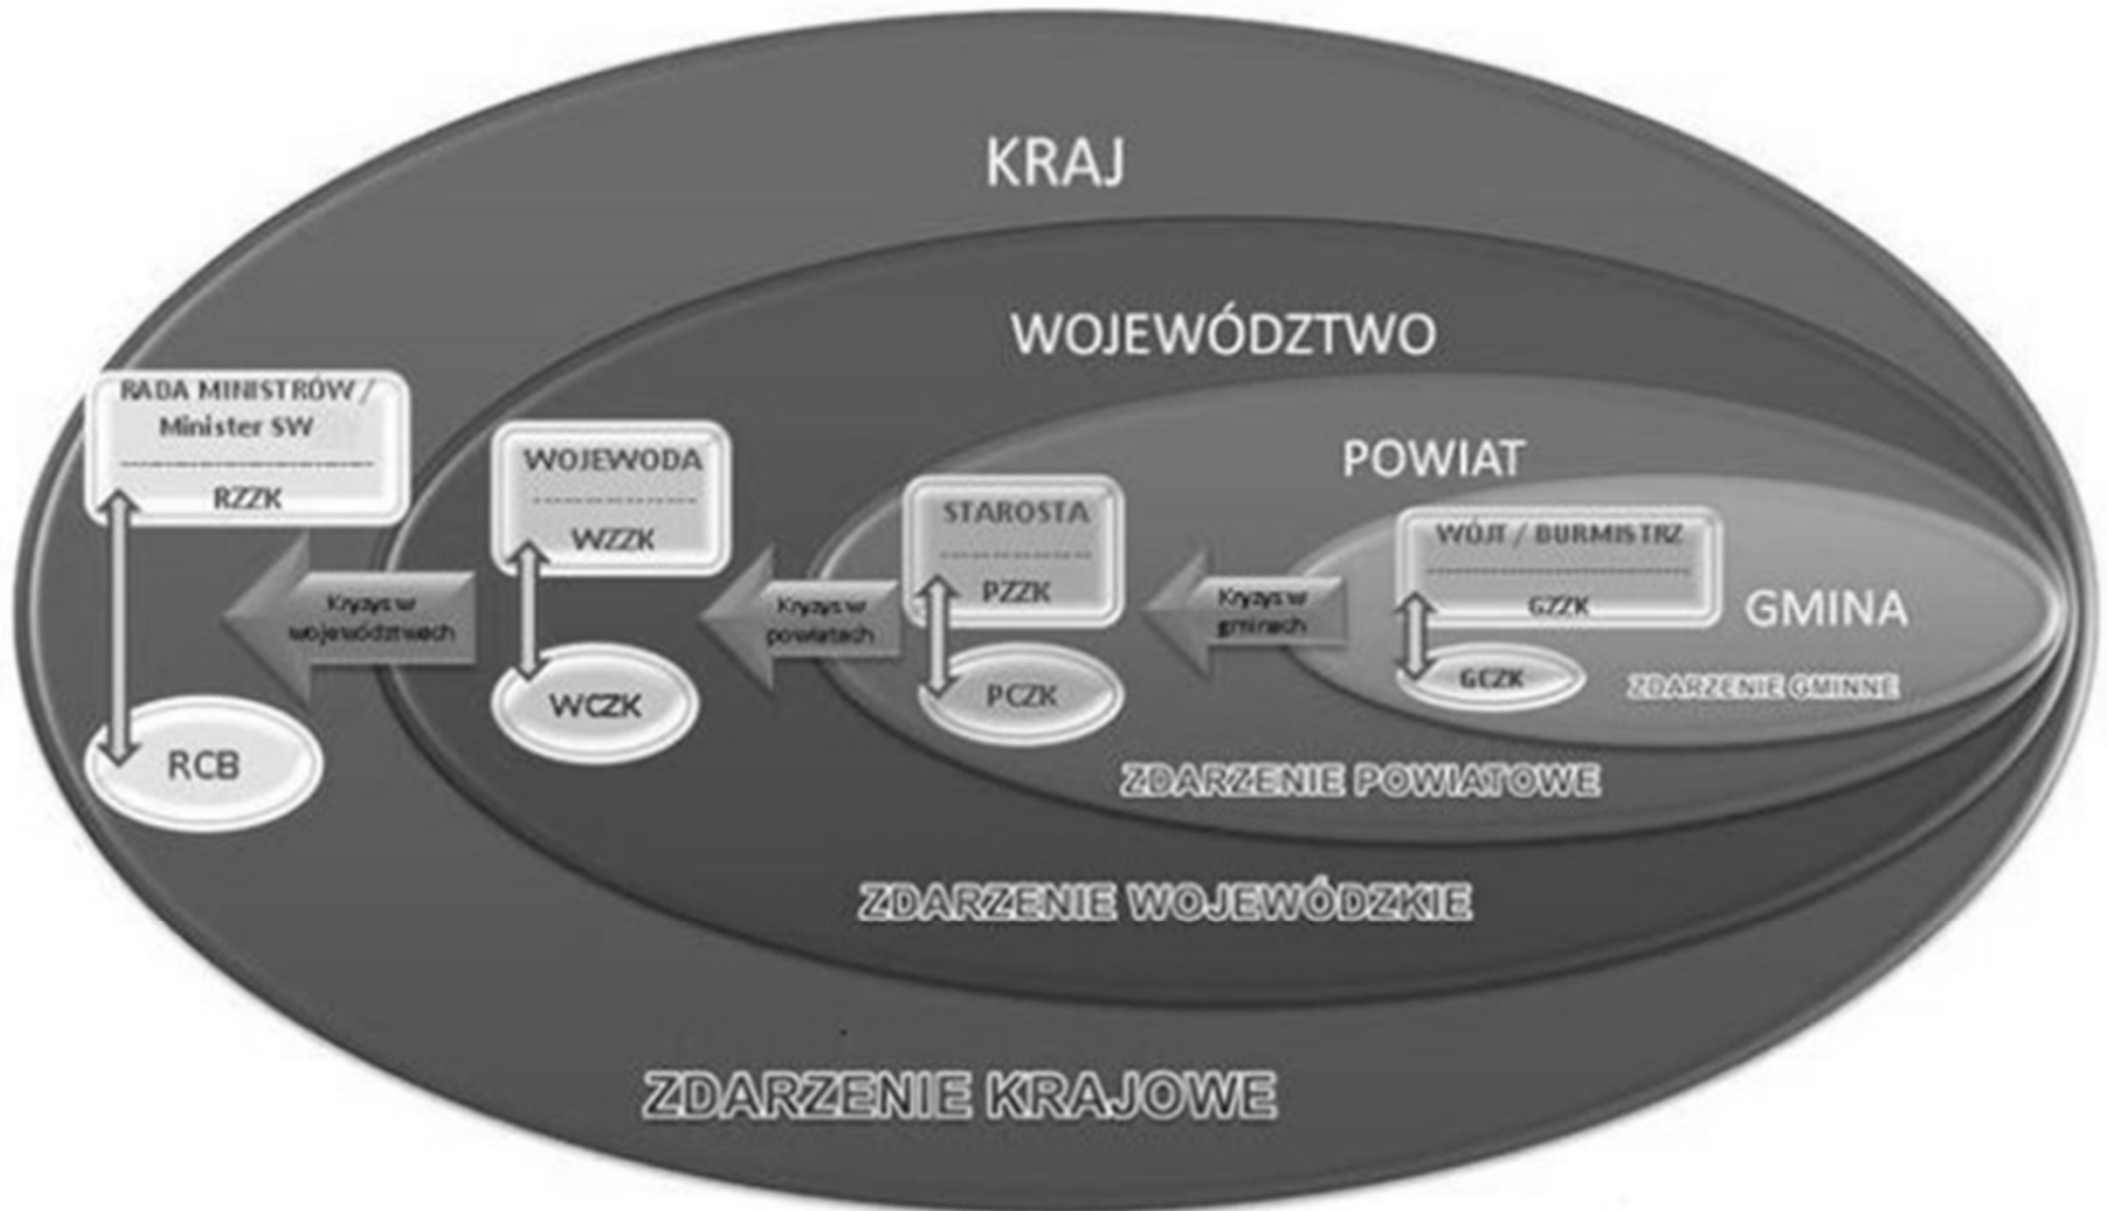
KRAJ

WOJEWÓDZTWO

POWIAT

RADA MINISTRÓW / Minister SW

RZZK

WOJEWODA

WZZK

STAROSTA

PZZK

WÓJT / BURMISTRZ

GZZK

GMINA

Kryzys w województwach

Kryzys w powiatach

Kryzys w gminach

WCZK

PCZK

GCZK

ZDARZENIE GMINNE

RCB

ZDARZENIE POWIATOWE

ZDARZENIE WOJEWÓDZKIE

ZDARZENIE KRAJOWE